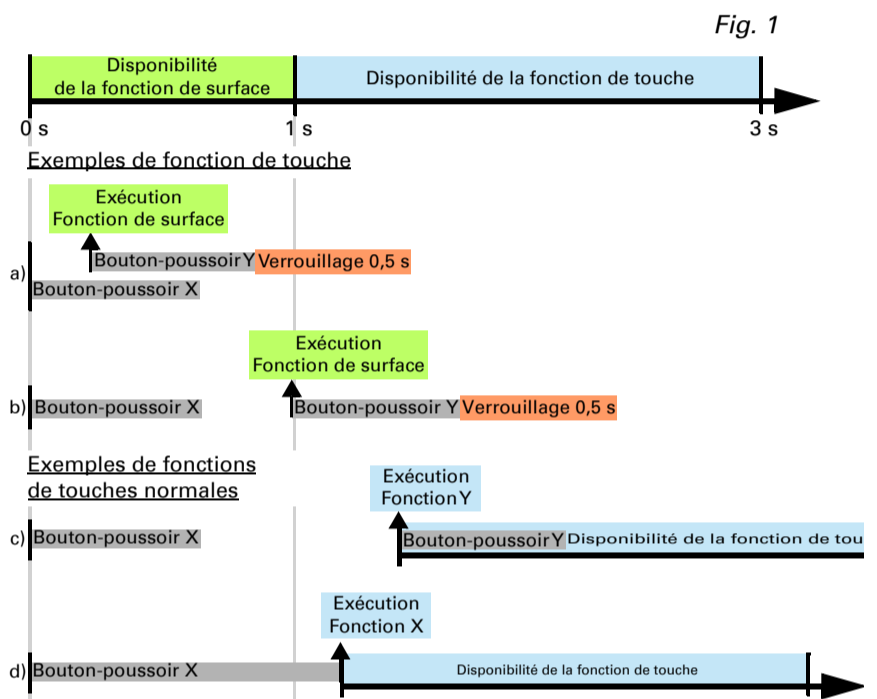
Fig. 1

Disponibilité de la fonction de surface

Disponibilité de la fonction de touche

0 s

1 s

3 s

Exemples de fonction de touche

Exécution Fonction de surface

a)

Bouton-poussoir Y

Verrouillage 0,5 s

Bouton-poussoir X

Exécution Fonction de surface

b)

Bouton-poussoir X

Bouton-poussoir Y

Verrouillage 0,5 s

Exemples de fonctions de touches normales

Exécution Fonction Y

c)

Bouton-poussoir X

Bouton-poussoir Y

Disponibilité de la fonction de tou

Exécution Fonction X

d)

Bouton-poussoir X

Disponibilité de la fonction de touche